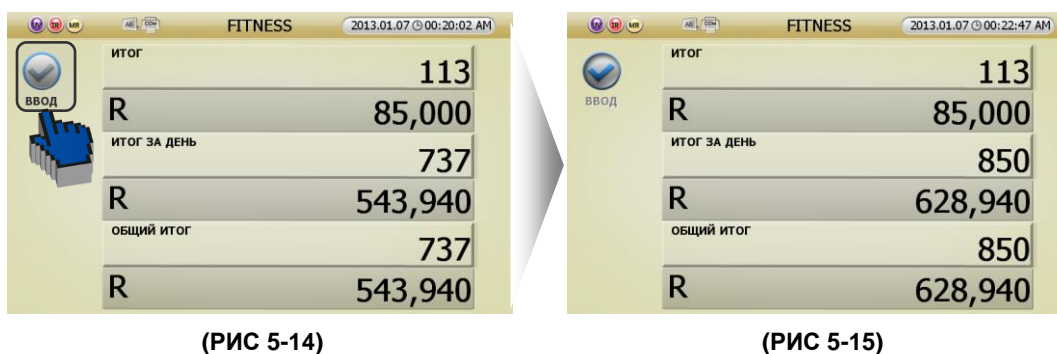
FITNESS 2013.01.07 00:20:02 AM

ВВОД

ИТОГ
113
R 85,000
ИТОГ ЗА ДЕНЬ
737
R 543,940
ОБЩИЙ ИТОГ
737
R 543,940

FITNESS 2013.01.07 00:22:47 AM

ВВОД

ИТОГ
113
R 85,000
ИТОГ ЗА ДЕНЬ
850
R 628,940
ОБЩИЙ ИТОГ
850
R 628,940

(РИС 5-14)

(РИС 5-15)